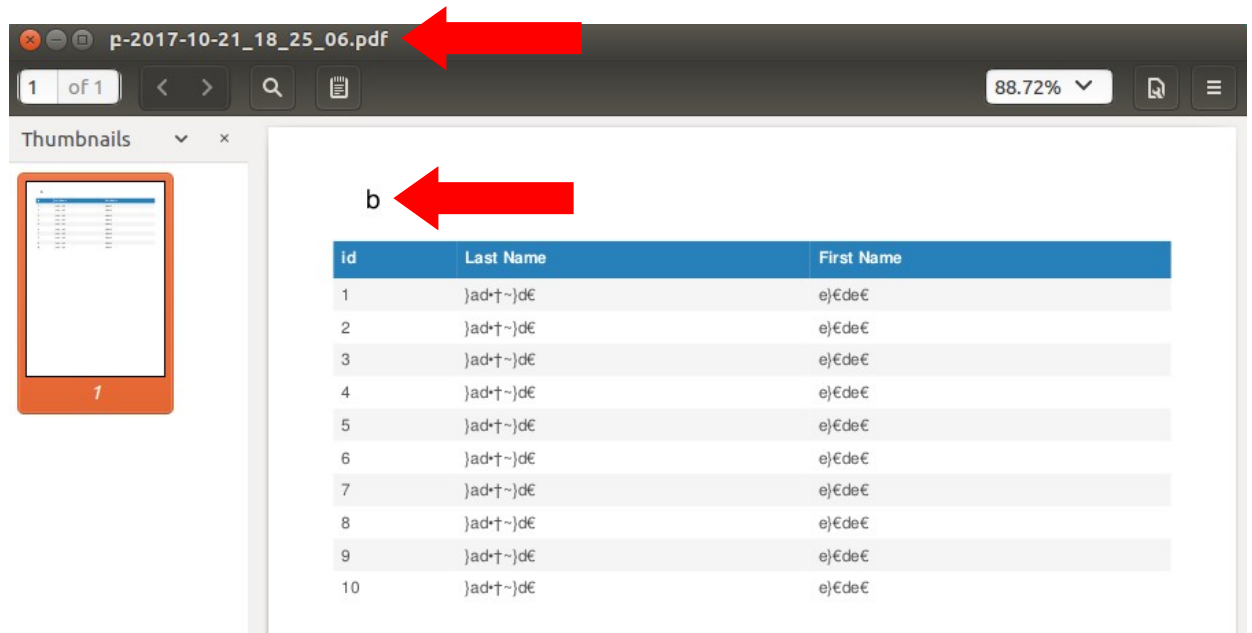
p-2017-10-21_18_25_06.pdf

1 of 1

88.72%

Thumbnails

1

b

| id | Last Name | First Name |
|---|---|---|
| 1 | }ad•†~}d€ | e}€de€ |
| 2 | }ad•†~}d€ | e}€de€ |
| 3 | }ad•†~}d€ | e}€de€ |
| 4 | }ad•†~}d€ | e}€de€ |
| 5 | }ad•†~}d€ | e}€de€ |
| 6 | }ad•†~}d€ | e}€de€ |
| 7 | }ad•†~}d€ | e}€de€ |
| 8 | }ad•†~}d€ | e}€de€ |
| 9 | }ad•†~}d€ | e}€de€ |
| 10 | }ad•†~}d€ | e}€de€ |